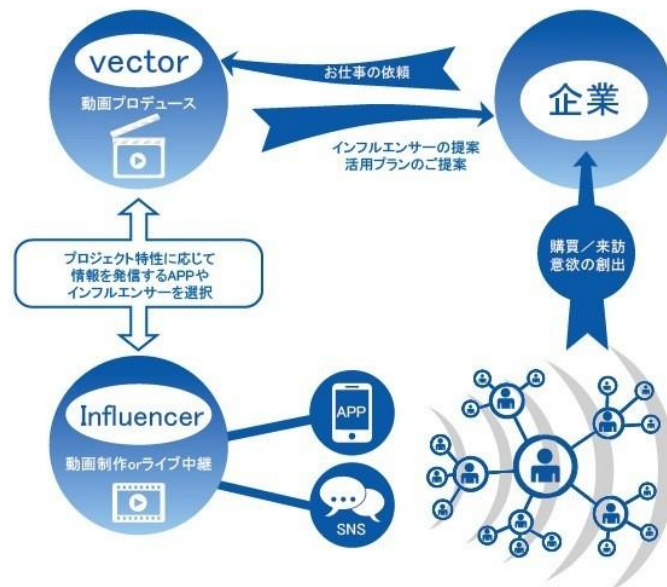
vector
動画プロデュース

お仕事の依頼

インフルエンサーの提案
活用プランのご提案

企業

プロジェクト特性に応じて
情報を発信するAPPや
インフルエンサーを選択

購買／来訪
意欲の創出

Influencer
動画制作orライブ中継

APP

SNS